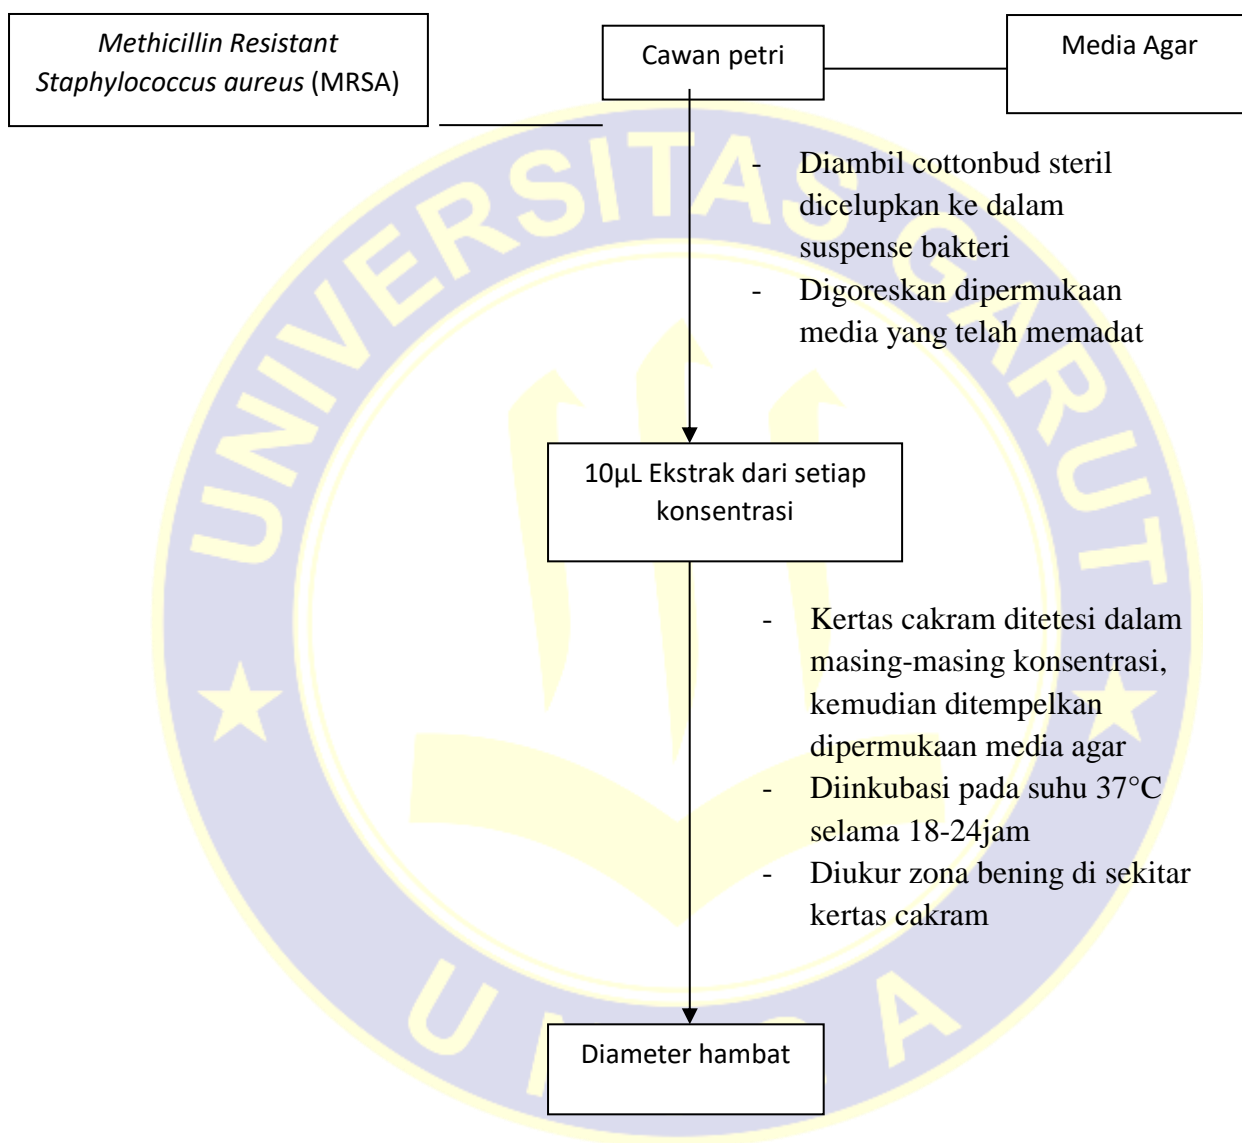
*Methicillin Resistant Staphylococcus aureus* (MRSA)

Cawan petri

Media Agar

- Diambil cottonbud steril dicelupkan ke dalam suspense bakteri
- Digoreskan dipermukaan media yang telah memadat

10µL Ekstrak dari setiap konsentrasi

- Kertas cakram ditetesi dalam masing-masing konsentrasi, kemudian ditempelkan dipermukaan media agar
- Diinkubasi pada suhu 37°C selama 18-24jam
- Diukur zona bening di sekitar kertas cakram

Diameter hambat

UNIVERSITAS GARUT

U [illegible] A